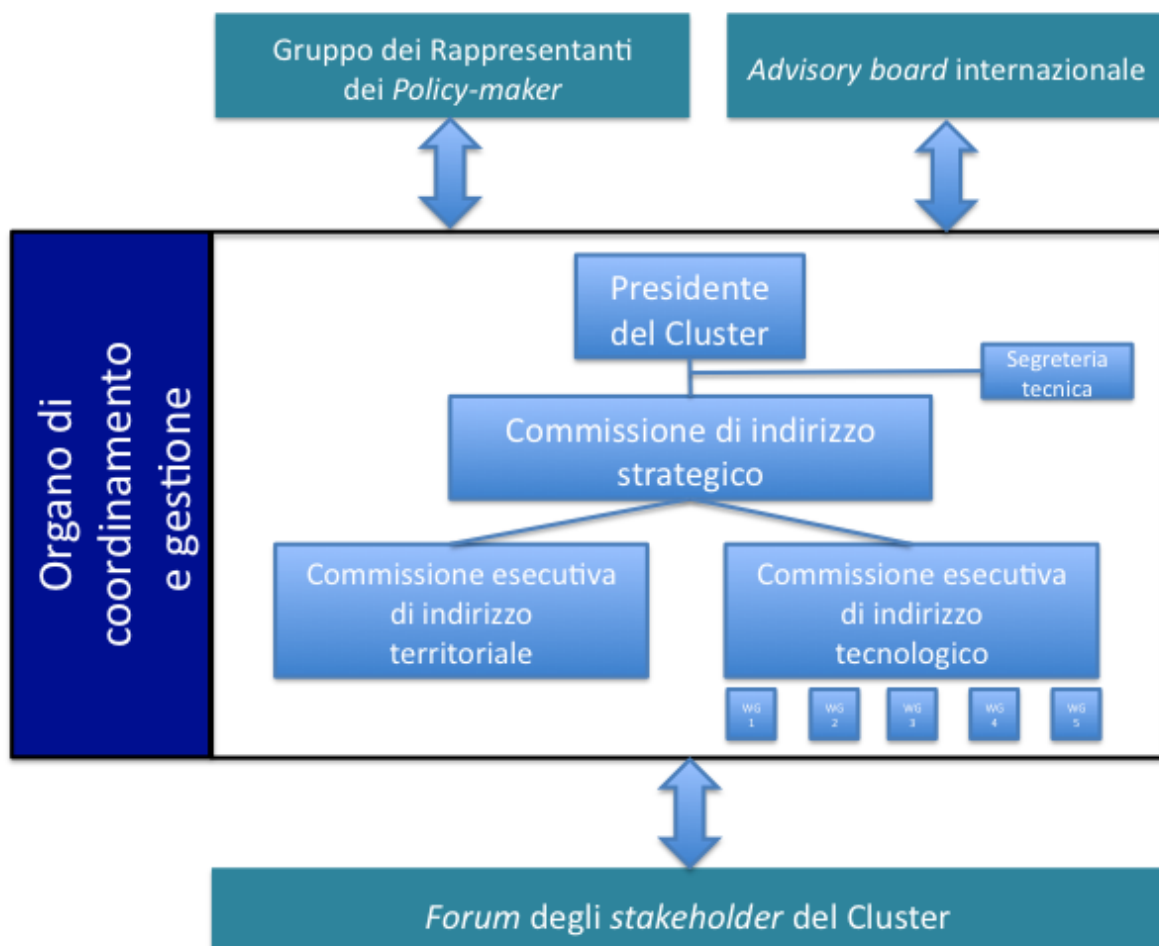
Gruppo dei Rappresentanti dei Policy-maker

Advisory board internazionale

Organo di coordinamento e gestione

Presidente del Cluster

Segreteria tecnica

Commissione di indirizzo strategico

Commissione esecutiva di indirizzo territoriale

Commissione esecutiva di indirizzo tecnologico

WG 1

WG 2

WG 3

WG 4

WG 5

Forum degli stakeholder del Cluster